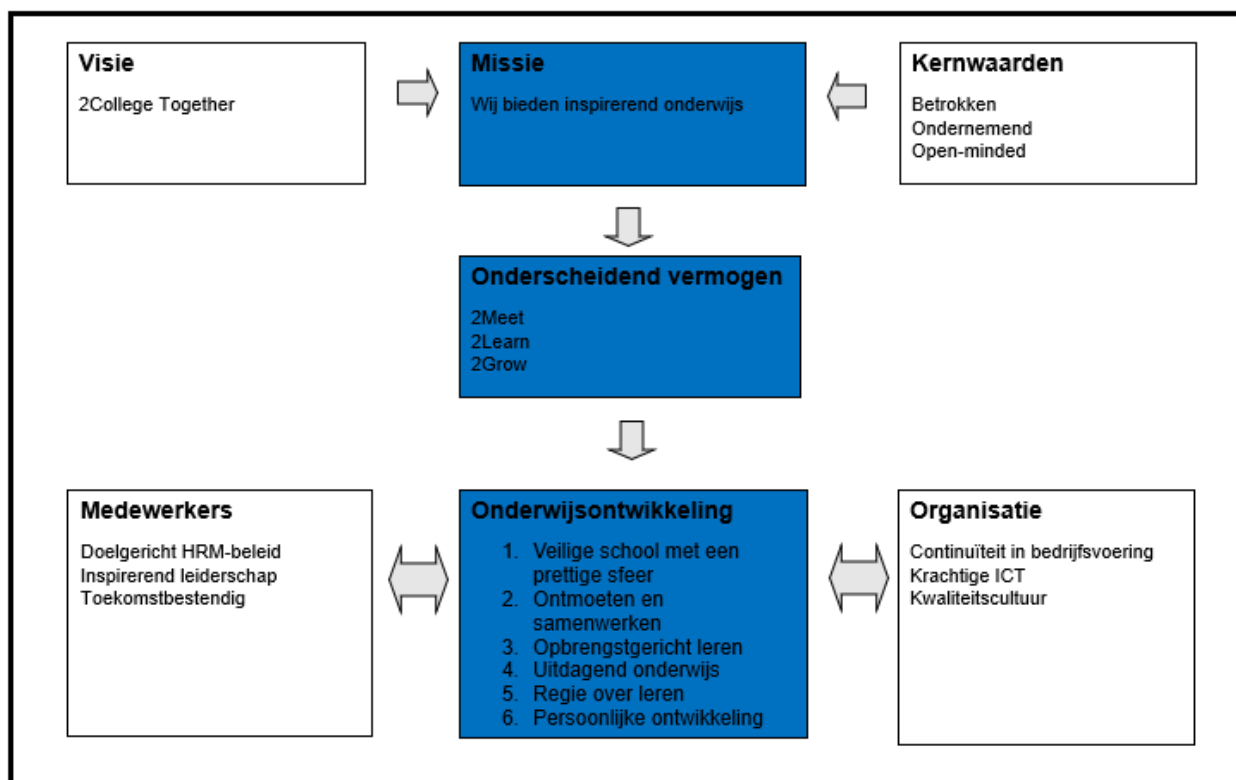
Visie

2College Together

Missie

Wij bieden inspirerend onderwijs

Kernwaarden

Betrokken
Ondernemend
Open-minded

Onderscheidend vermogen

2Meet
2Learn
2Grow

Medewerkers

Doelgericht HRM-beleid
Inspirerend leiderschap
Toekomstbestendig

Onderwijsontwikkeling

1. Veilige school met een prettige sfeer
2. Ontmoeten en samenwerken
3. Opbrengstgericht leren
4. Uitdagend onderwijs
5. Regie over leren
6. Persoonlijke ontwikkeling

Organisatie

Continuïteit in bedrijfsvoering
Krachtige ICT
Kwaliteitscultuur